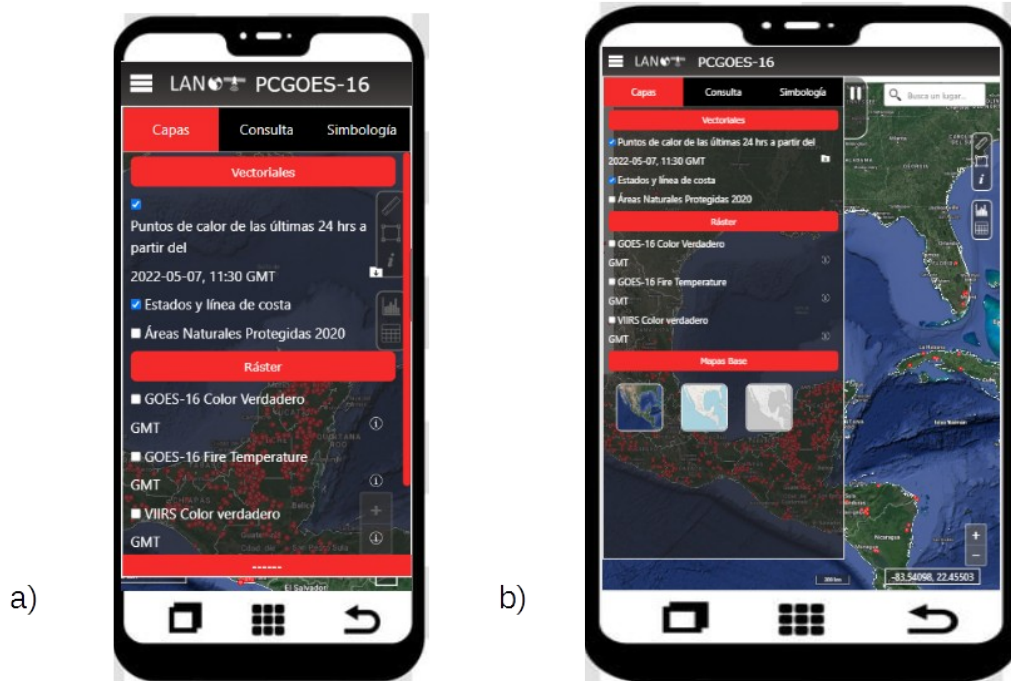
a)

LAN PCGOES-16

Capas Consulta Simbología

Vectoriales

Puntos de calor de las últimas 24 hrs a partir del

2022-05-07, 11:30 GMT

Estados y línea de costa

Áreas Naturales Protegidas 2020

Ráster

GOES-16 Color Verdadero

GMT

GOES-16 Fire Temperature

GMT

VIIRS Color verdadero

GMT

El Salvador

b)

LAN PCGOES-16

Capas Consulta Simbología

Busca un lugar...

Vectoriales

Puntos de calor de las últimas 24 hrs a partir del

2022-05-07, 11:30 GMT

Estados y línea de costa

Áreas Naturales Protegidas 2020

Ráster

GOES-16 Color Verdadero

GMT

GOES-16 Fire Temperature

GMT

VIIRS Color verdadero

GMT

Mapas Base

-83.54098, 22.45503